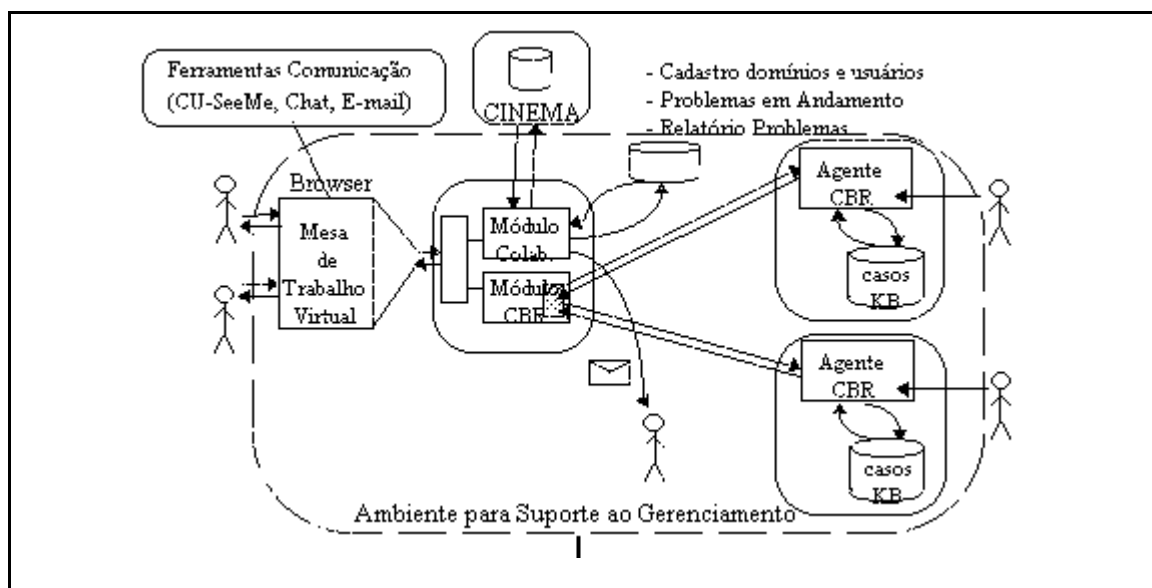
Ferramentas Comunicação (CU-SeeMe, Chat, E-mail)

CINEMA

- Cadastro domínios e usuários
- Problemas em Andamento
- Relatório Problemas

Browser

Mesa de Trabalho Virtual

Módulo Colab.

Módulo CBR

Agente CBR

casos KB

Agente CBR

casos KB

Ambiente para Suporte ao Gerenciamento